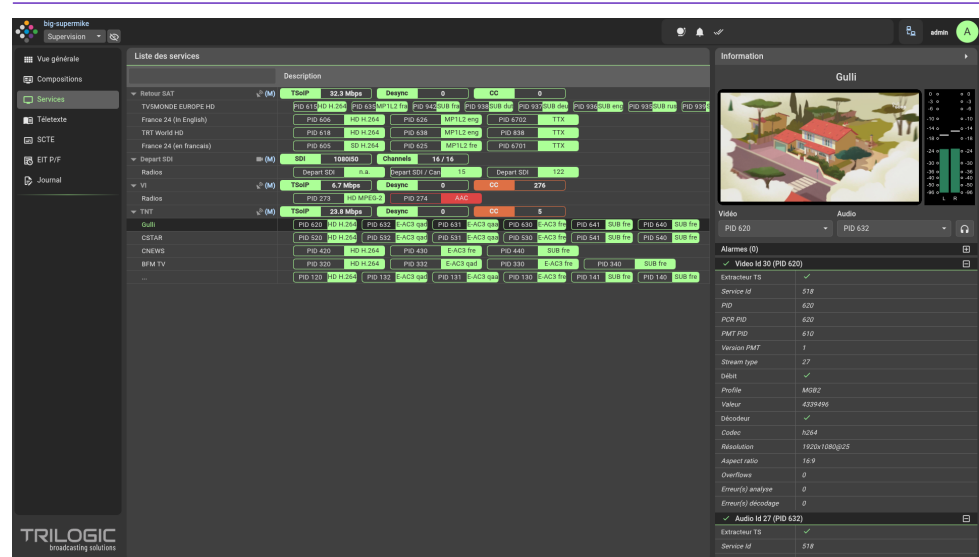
big-supermike
Supervision

admin A

Vue générale
Compositions
Services
Teletexte
SCTE
EIT P/F
Journal

TRILOGIC
broadcasting solutions

Liste des services

Description

| | | | | | | | | | | |
|---|---|---|---|---|---|---|---|---|---|---|
| Retour SAT (M) | TSoIP 32.3 Mbps | Desync 0 | CC 0 | | | | | | | |
| TV5MONDE EUROPE HD | PID 615 HD H.264 | PID 635 MP1L2 fra | PID 942 SUB fra | PID 938 SUB dut | PID 937 SUB deu | PID 936 SUB eng | PID 935 SUB rum | PID 939 | | |
| France 24 (In English) | PID 606 HD H.264 | PID 626 MP1L2 eng | PID 6702 TTX | | | | | | | |
| TRT World HD | PID 618 HD H.264 | PID 638 MP1L2 eng | PID 838 TTX | | | | | | | |
| France 24 (en francais) | PID 605 SD H.264 | PID 625 MP1L2 fre | PID 6701 TTX | | | | | | | |
| Depart SDI (M) | SDI 1080i50 | Channels 16 / 16 | | | | | | | | |
| Radios | Depart SDI n.a. | Depart SDI / Can 15 | Depart SDI 122 | | | | | | | |
| VI (M) | TSoIP 6.7 Mbps | Desync 0 | CC 276 | | | | | | | |
| Radios | PID 273 HD MPEG-2 | PID 274 AAC | | | | | | | | |
| TNT (M) | TSoIP 23.8 Mbps | Desync 0 | CC 5 | | | | | | | |
| Gulli | PID 620 HD H.264 | PID 632 E-AC3 qad | PID 631 E-AC3 qaa | PID 630 E-AC3 fre | PID 641 SUB fre | PID 640 SUB fre | | | | |
| CSTAR | PID 520 HD H.264 | PID 532 E-AC3 qad | PID 531 E-AC3 qaa | PID 530 E-AC3 fre | PID 541 SUB fre | PID 540 SUB fre | | | | |
| CNEWS | PID 420 HD H.264 | PID 430 E-AC3 fre | PID 440 SUB fre | | | | | | | |
| BFM TV | PID 320 HD H.264 | PID 332 E-AC3 fre | PID 330 E-AC3 fre | PID 340 SUB fre | | | | | | |
| ... | PID 120 HD H.264 | PID 132 E-AC3 qad | PID 131 E-AC3 qaa | PID 130 E-AC3 fre | PID 141 SUB fre | PID 140 SUB fre | | | | |

Information
Gulli

Vidéo
PID 620
Audio
PID 632

Alarmes (0)
Video Id 30 (PID 620)

| | |
|---|---|
| Extracteur TS | ✓ |
| Service Id | 518 |
| PID | 620 |
| PCR PID | 620 |
| PMT PID | 610 |
| Version PMT | 1 |
| Stream type | 27 |
| Débit | ✓ |
| Profile | MGB2 |
| Valeur | 4339496 |
| Décodeur | ✓ |
| Codec | h264 |
| Résolution | 1920x1080@25 |
| Aspect ratio | 16:9 |
| Overflows | 0 |
| Erreur(s) analyse | 0 |
| Erreur(s) décodage | 0 |

Audio Id 27 (PID 632)

| | |
|---|---|
| Extracteur TS | ✓ |
| Service Id | 518 |